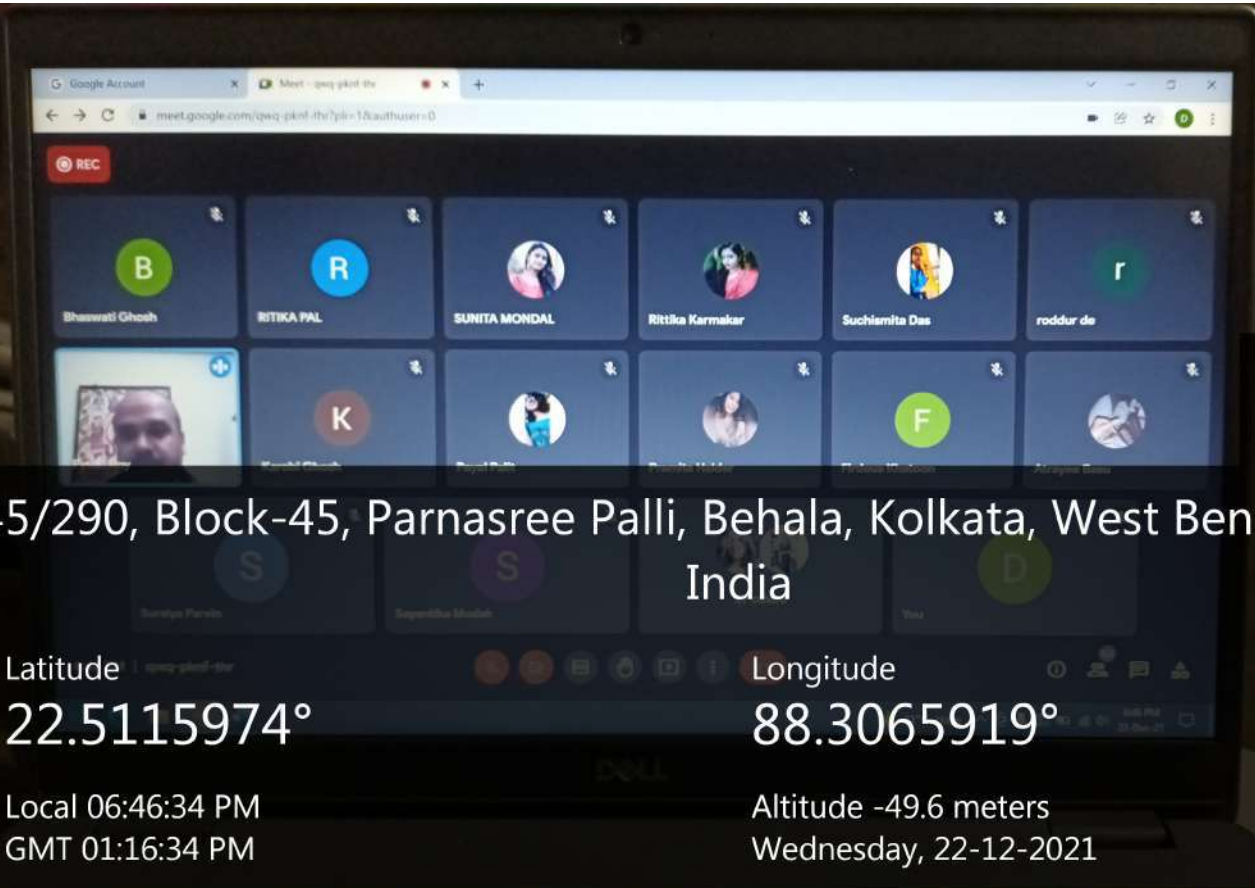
Google Account

Meet - qwq-pknf-rhr

meet.google.com/qwq-pknf-rhr?pli=1&authuser=0

REC

B
Bhaswati Ghosh

R
RITIKA PAL

SUNITA MONDAL

Rittika Karmakar

Suchismita Das

r
roddur de

K

F

S
Suraiya Parvin

S
Sayantika Mudak

D
You

qwq-pknf-rhr

-5/290, Block-45, Parnasree Palli, Behala, Kolkata, West Ben
India

Latitude
22.5115974°

Longitude
88.3065919°

Local 06:46:34 PM
GMT 01:16:34 PM

Altitude -49.6 meters
Wednesday, 22-12-2021

DELL